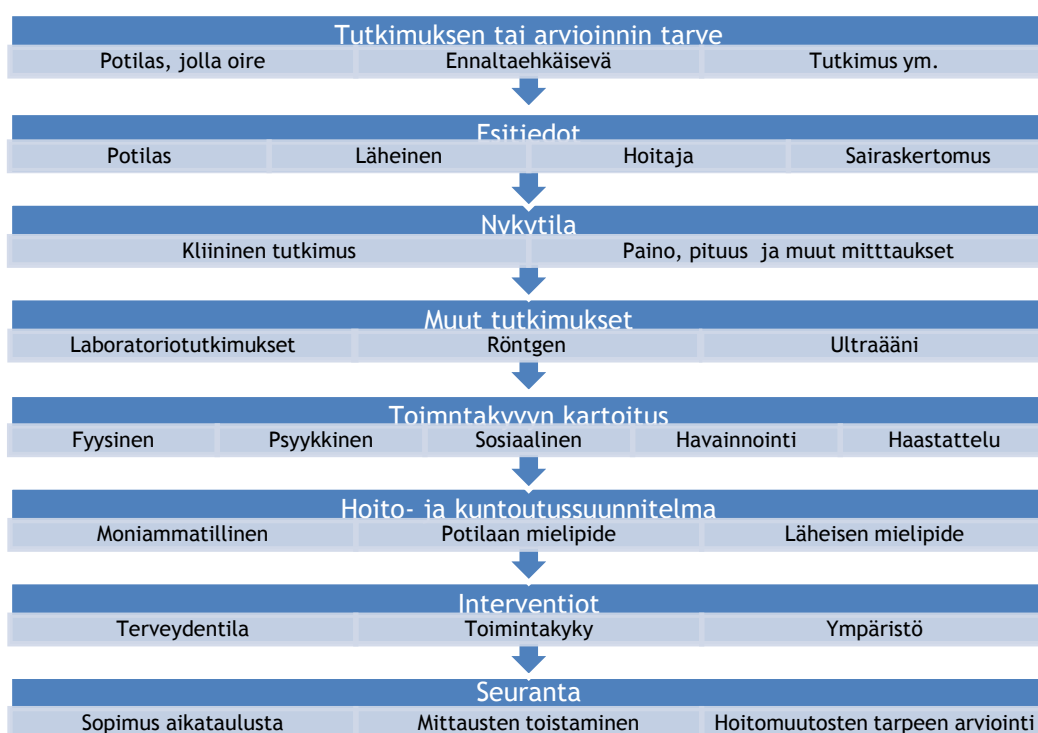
Tutkimuksen tai arvioinnin tarve

Potilas, jolla oire
Ennaltaehkäisevä
Tutkimus ym.

Esitiedot

Potilas
Läheinen
Hoitaja
Sairaskertomus

Nykytila

Kliininen tutkimus
Paino, pituus ja muut mitttaukset

Muut tutkimukset

Laboratoriotutkimukset
Röntgen
Ultraääni

Toimntakyvyn kartoitus

Fyysinen
Psyykkinen
Sosiaalinen
Havainnointi
Haastattelu

Hoito- ja kuntoutussuunnitelma

Moniammatillinen
Potilaan mielipide
Läheisen mielipide

Interventiot

Terveydentila
Toimintakyky
Ympäristö

Seuranta

Sopimus aikataulusta
Mittausten toistaminen
Hoitomuutosten tarpeen arviointi